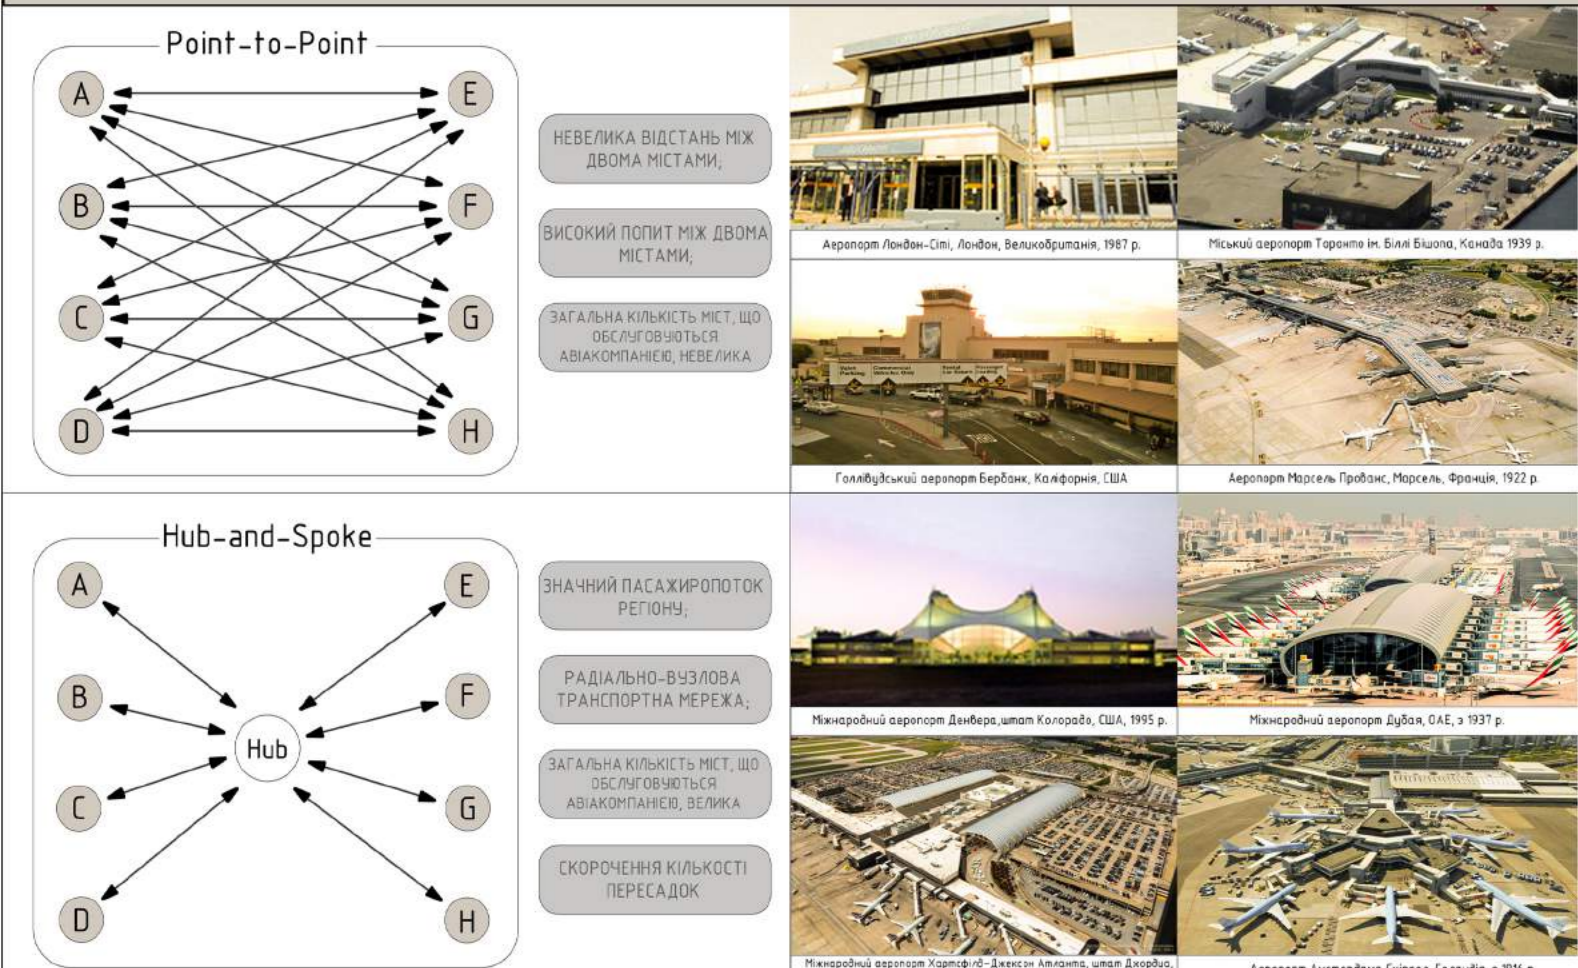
Point-to-Point

A
B
C
D
E
F
G
H

НЕВЕЛИКА ВІДСТАНЬ МІЖ ДВОМА МІСТАМИ;

ВИСОКИЙ ПОПИТ МІЖ ДВОМА МІСТАМИ;

ЗАГАЛЬНА КІЛЬКІСТЬ МІСТ, ЩО ОБСЛУГОВУЮТЬСЯ АВІАКОМПАНІЄЮ, НЕВЕЛИКА

Аеропорт Лондон-Сіті, Лондон, Великобританія, 1987 р.

Міський аеропорт Торонто ім. Біллі Бішопа, Канада 1939 р.

Голлівудський аеропорт Бербанк, Каліфорнія, США

Аеропорт Марсель Прованс, Марсель, Франція, 1922 р.

Hub-and-Spoke

A
B
C
D
Hub
E
F
G
H

ЗНАЧНИЙ ПАСАЖИРОПОТОК РЕГІОНУ;

РАДІАЛЬНО-ВУЗЛОВА ТРАНСПОРТНА МЕРЕЖА;

ЗАГАЛЬНА КІЛЬКІСТЬ МІСТ, ЩО ОБСЛУГОВУЮТЬСЯ АВІАКОМПАНІЄЮ, ВЕЛИКА

СКОРОЧЕННЯ КІЛЬКОСТІ ПЕРЕСАДОК

Міжнародний аеропорт Денвера,штат Колорадо, США, 1995 р.

Міжнародний аеропорт Дубая, ОАЕ, з 1937 р.

Міжнародний аеропорт Хартсфілд-Джексон Атланта, штат Джорджа, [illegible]

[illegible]